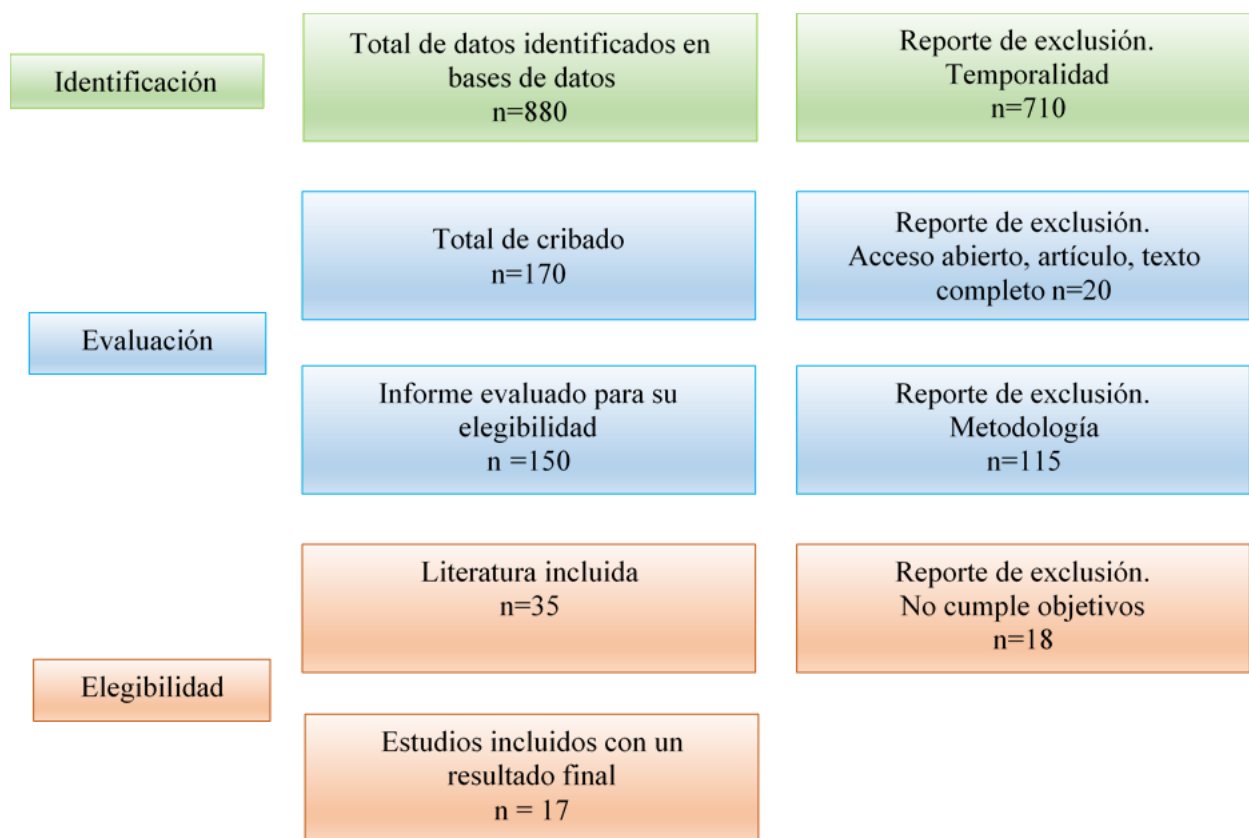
Identificación

Total de datos identificados en bases de datos
n=880

Reporte de exclusión.
Temporalidad
n=710

Evaluación

Total de cribado
n=170

Reporte de exclusión.
Acceso abierto, artículo, texto completo n=20

Informe evaluado para su elegibilidad
n =150

Reporte de exclusión.
Metodología
n=115

Elegibilidad

Literatura incluida
n=35

Reporte de exclusión.
No cumple objetivos
n=18

Estudios incluidos con un resultado final
n = 17